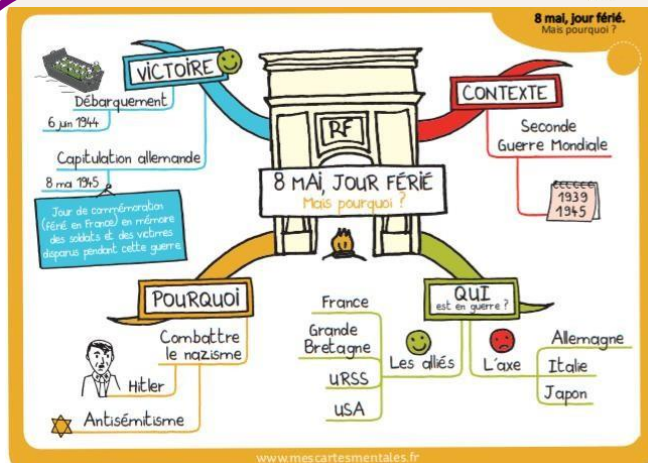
8 mai, jour férié.
Mais pourquoi ?

VICTOIRE

Débarquement
6 juin 1944

Capitulation allemande
8 mai 1945

Jour de commémoration (férié en France) en mémoire des soldats et des victimes disparus pendant cette guerre

RF

8 MAI, JOUR FÉRIÉ
Mais pourquoi ?

CONTEXTE

Seconde Guerre Mondiale

1939
1945

POURQUOI

Combattre le nazisme

Hitler

Antisémitisme

QUI est en guerre ?

France
Grande Bretagne
URSS
USA

Les alliés

L'axe

Allemagne
Italie
Japon

www.mescartesmentales.fr